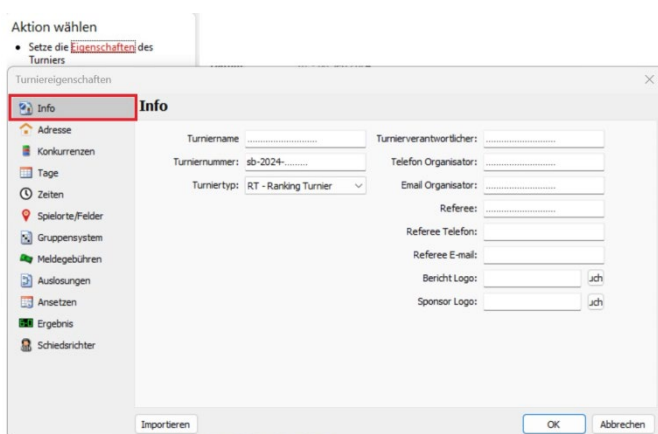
Aktion wählen

• Setze die Eigenschaften des Turniers

Turniereigenschaften

Info
Adresse
Konkurrenzen
Tage
Zeiten
Spielorte/Felder
Gruppensystem
Meldegebühren
Auslosungen
Ansetzen
Ergebnis
Schiedsrichter

Info

Turniername ..........................
Turniernummer: sb-2024-........
Turniertyp: RT - Ranking Turnier

Turnierverantwortlicher: ..........................
Telefon Organisator: ..........................
Email Organisator: ..........................
Referee: ..........................
Referee Telefon:
Referee E-mail:
Bericht Logo: uch
Sponsor Logo: uch

Importieren

OK Abbrechen